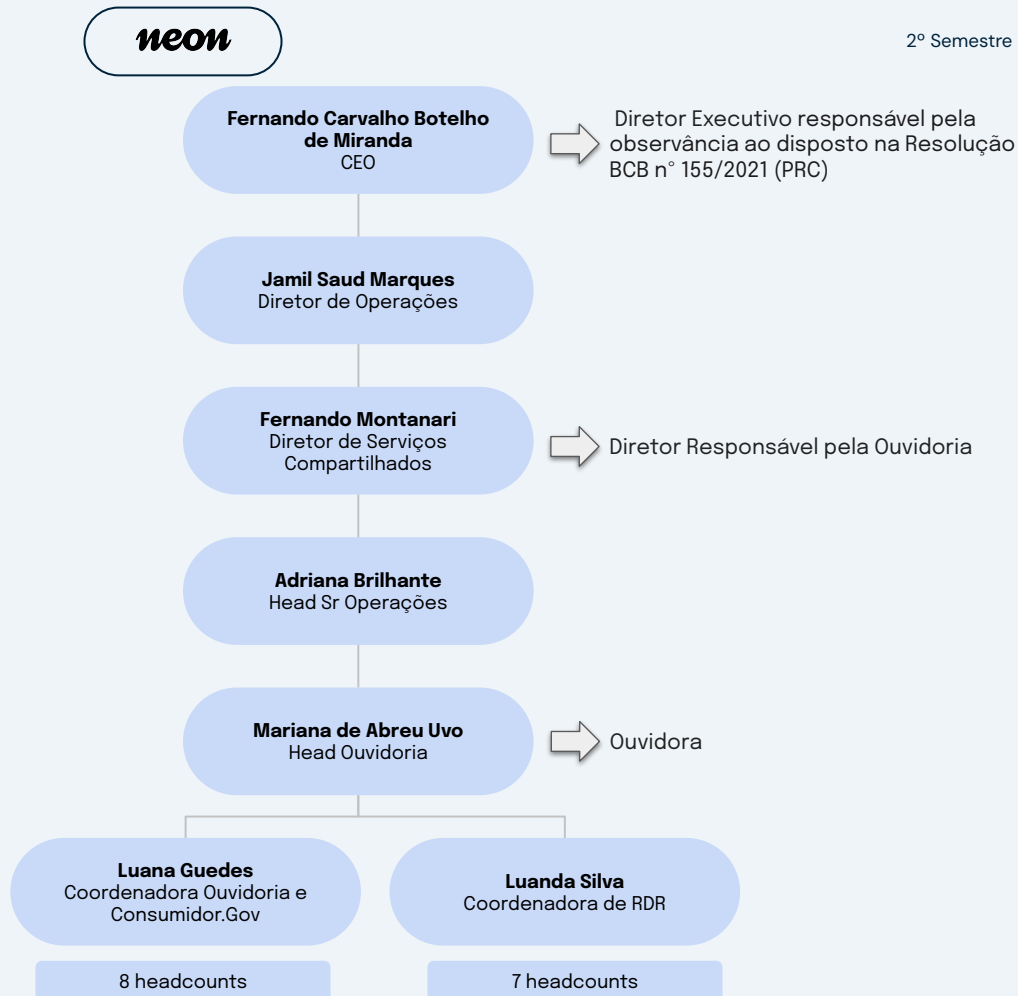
neon

2º Semestre

**Fernando Carvalho Botelho de Miranda**
CEO

Diretor Executivo responsável pela observância ao disposto na Resolução BCB n° 155/2021 (PRC)

**Jamil Saud Marques**
Diretor de Operações

**Fernando Montanari**
Diretor de Serviços Compartilhados

Diretor Responsável pela Ouvidoria

**Adriana Brilhante**
Head Sr Operações

**Mariana de Abreu Uvo**
Head Ouvidoria

Ouvidora

**Luana Guedes**
Coordenadora Ouvidoria e Consumidor.Gov

**Luanda Silva**
Coordenadora de RDR

8 headcounts

7 headcounts